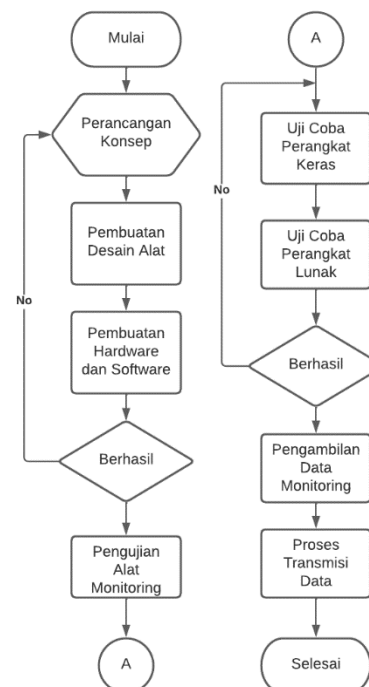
Mulai

Perancangan Konsep

Pembuatan Desain Alat

Pembuatan Hardware dan Software

Berhasil

No

Pengujian Alat Monitoring

A

A

Uji Coba Perangkat Keras

Uji Coba Perangkat Lunak

Berhasil

No

Pengambilan Data Monitoring

Proses Transmisi Data

Selesai